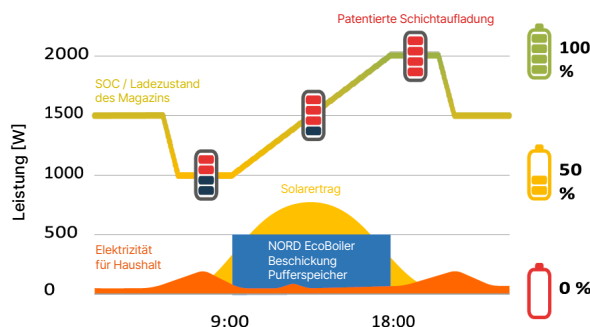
Patentierte Schichtaufladung

2000

1500

1000

500

0

Leistung [W]

SOC / Ladezustand des Magazins

Solarertrag

Elektrizität für Haushalt

NORD EcoBoiler Beschickung Pufferspeicher

9:00

18:00

100 %

50 %

0 %